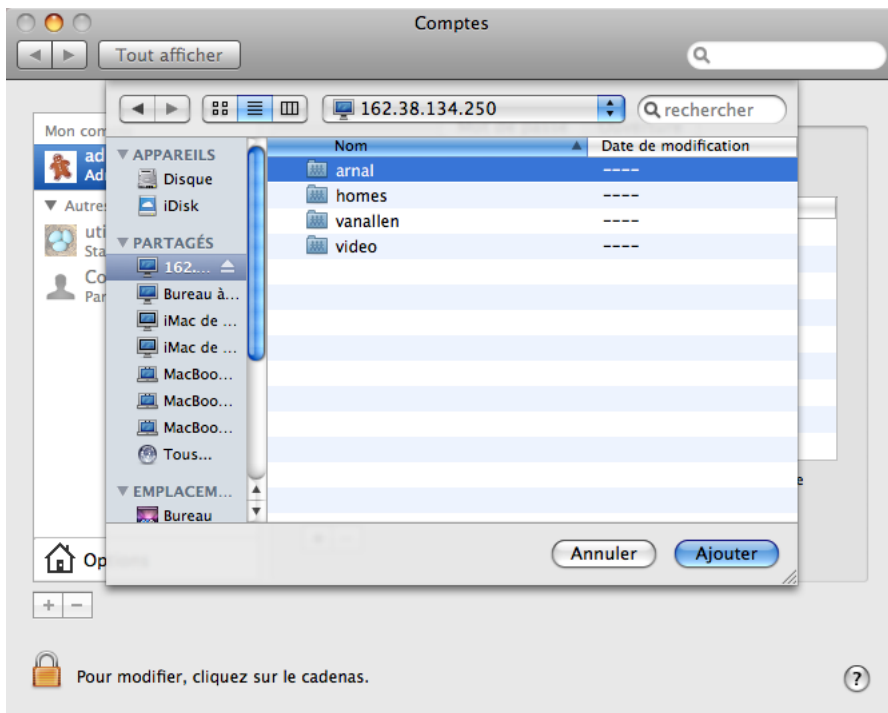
Comptes

Tout afficher

Mon com

ad
Ad

▼ Autres

uti
Sta

Co
Par

Op

+ −

162.38.134.250

rechercher

▼ APPAREILS
Disque
iDisk
▼ PARTAGÉS
162...
Bureau à...
iMac de ...
iMac de ...
MacBoo...
MacBoo...
MacBoo...
Tous...
▼ EMPLACEM...
Bureau

| Nom | Date de modification |
|---|---|
| arnal | ---- |
| homes | ---- |
| vanallen | ---- |
| video | ---- |

Annuler

Ajouter

Pour modifier, cliquez sur le cadenas.

?